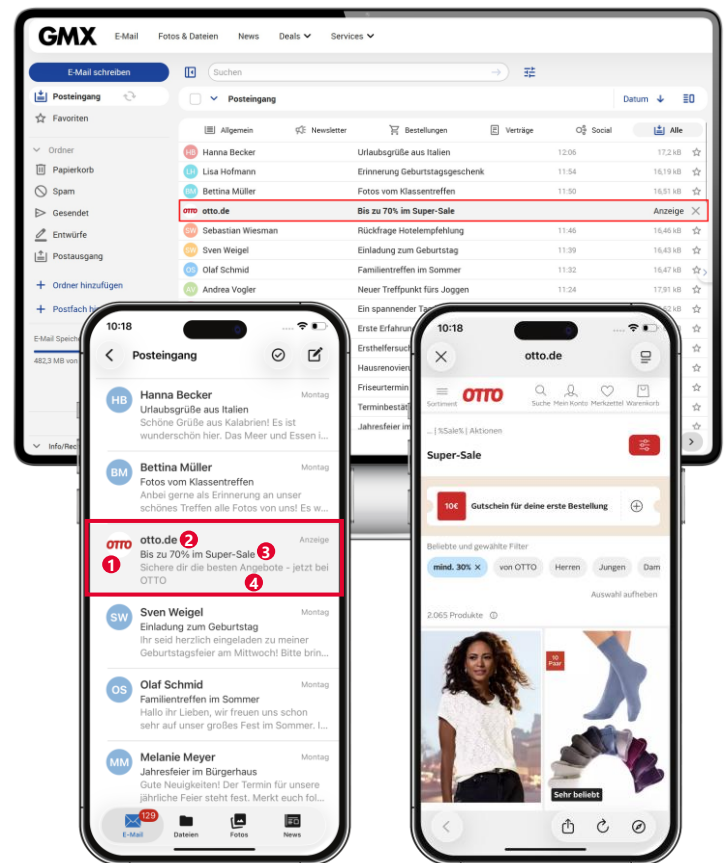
GMX E-Mail Fotos & Dateien News Deals Services

E-Mail schreiben

Suchen

Posteingang
Favoriten

Ordner
Papierkorb
Spam
Gesendet
Entwürfe
Postausgang

Ordner hinzufügen
Postfach hi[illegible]

E-Mail Speich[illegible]
482,3 MB von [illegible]

Info/Rec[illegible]

Posteingang Datum

Allgemein Newsletter Bestellungen Verträge Social Alle

| | | | | |
|---|---|---|---|---|
| HB | Hanna Becker | Urlaubsgrüße aus Italien | 12:06 | 17,2 kB |
| LH | Lisa Hofmann | Erinnerung Geburtstagsgeschenk | 11:54 | 16,19 kB |
| BM | Bettina Müller | Fotos vom Klassentreffen | 11:50 | 16,51 kB |
| OTTO | otto.de | Bis zu 70% im Super-Sale | | Anzeige |
| SW | Sebastian Wiesman | Rückfrage Hotelempfehlung | 11:46 | 16,46 kB |
| SW | Sven Weigel | Einladung zum Geburtstag | 11:39 | 16,43 kB |
| OS | Olaf Schmid | Familientreffen im Sommer | 11:32 | 16,47 kB |
| AV | Andrea Vogler | Neuer Treffpunkt fürs Joggen | 11:24 | 17,91 kB |
| | | Ein spannender Ta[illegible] | | |
| | | Erste Erfahrun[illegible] | | |
| | | Ersthelferscu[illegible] | | |
| | | Hausrenovier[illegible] | | |
| | | Friseurtermin | | |
| | | Terminbestät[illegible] | | |
| | | Jahresfeier i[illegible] | | |

10:18
Posteingang

HB Hanna Becker Montag
Urlaubsgrüße aus Italien
Schöne Grüße aus Kalabrien! Es ist wunderschön hier. Das Meer und Essen i...

BM Bettina Müller Montag
Fotos vom Klassentreffen
Anbei gerne als Erinnerung an unser schönes Treffen alle Fotos von uns! Es w...

OTTO 1 otto.de 2 Anzeige
Bis zu 70% im Super-Sale 3
Sichere dir die besten Angebote – jetzt bei OTTO 4

SW Sven Weigel Montag
Einladung zum Geburtstag
Ihr seid herzlich eingeladen zu meiner Geburtstagsfeier am Mittwoch! Bitte brin...

OS Olaf Schmid Montag
Familientreffen im Sommer
Hallo ihr Lieben, wir freuen uns schon sehr auf unser großes Fest im Sommer...

MM Melanie Meyer Montag
Jahresfeier im Bürgerhaus
Gute Neuigkeiten! Der Termin für unsere jährliche Feier steht fest. Merkt euch für...

129
E-Mail Dateien Fotos News

10:18
otto.de

Sortiment OTTO Suche Mein Konto Merkzettel Warenkorb

... | %Sale% | Aktionen
Super-Sale

10€ Gutschein für deine erste Bestellung

Beliebte und gewählte Filter
mind. 30% × von OTTO Herren Jungen Dam
Auswahl aufheben
2.065 Produkte

10 Paar
Sehr beliebt